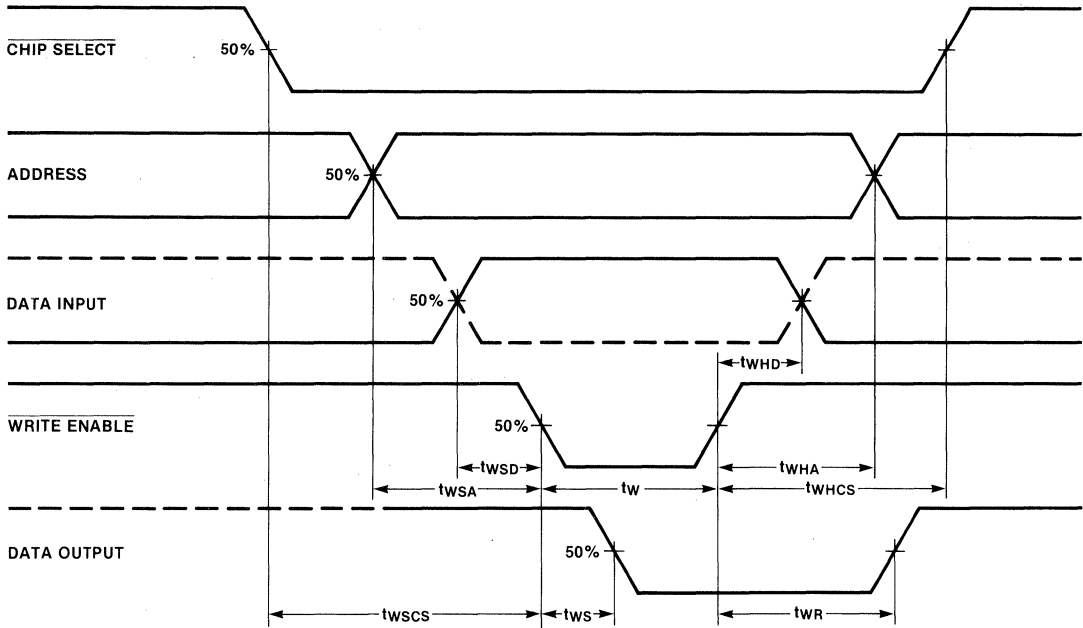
$\overline{\text{CHIP SELECT}}$

50%

ADDRESS

50%

DATA INPUT

50%

$t_{WHD}$

$\overline{\text{WRITE ENABLE}}$

50%

$t_{WSD}$

$t_{WHA}$

$t_{WSA}$

$t_{W}$

$t_{WHCS}$

DATA OUTPUT

50%

$t_{WSCS}$

$t_{WS}$

$t_{WR}$